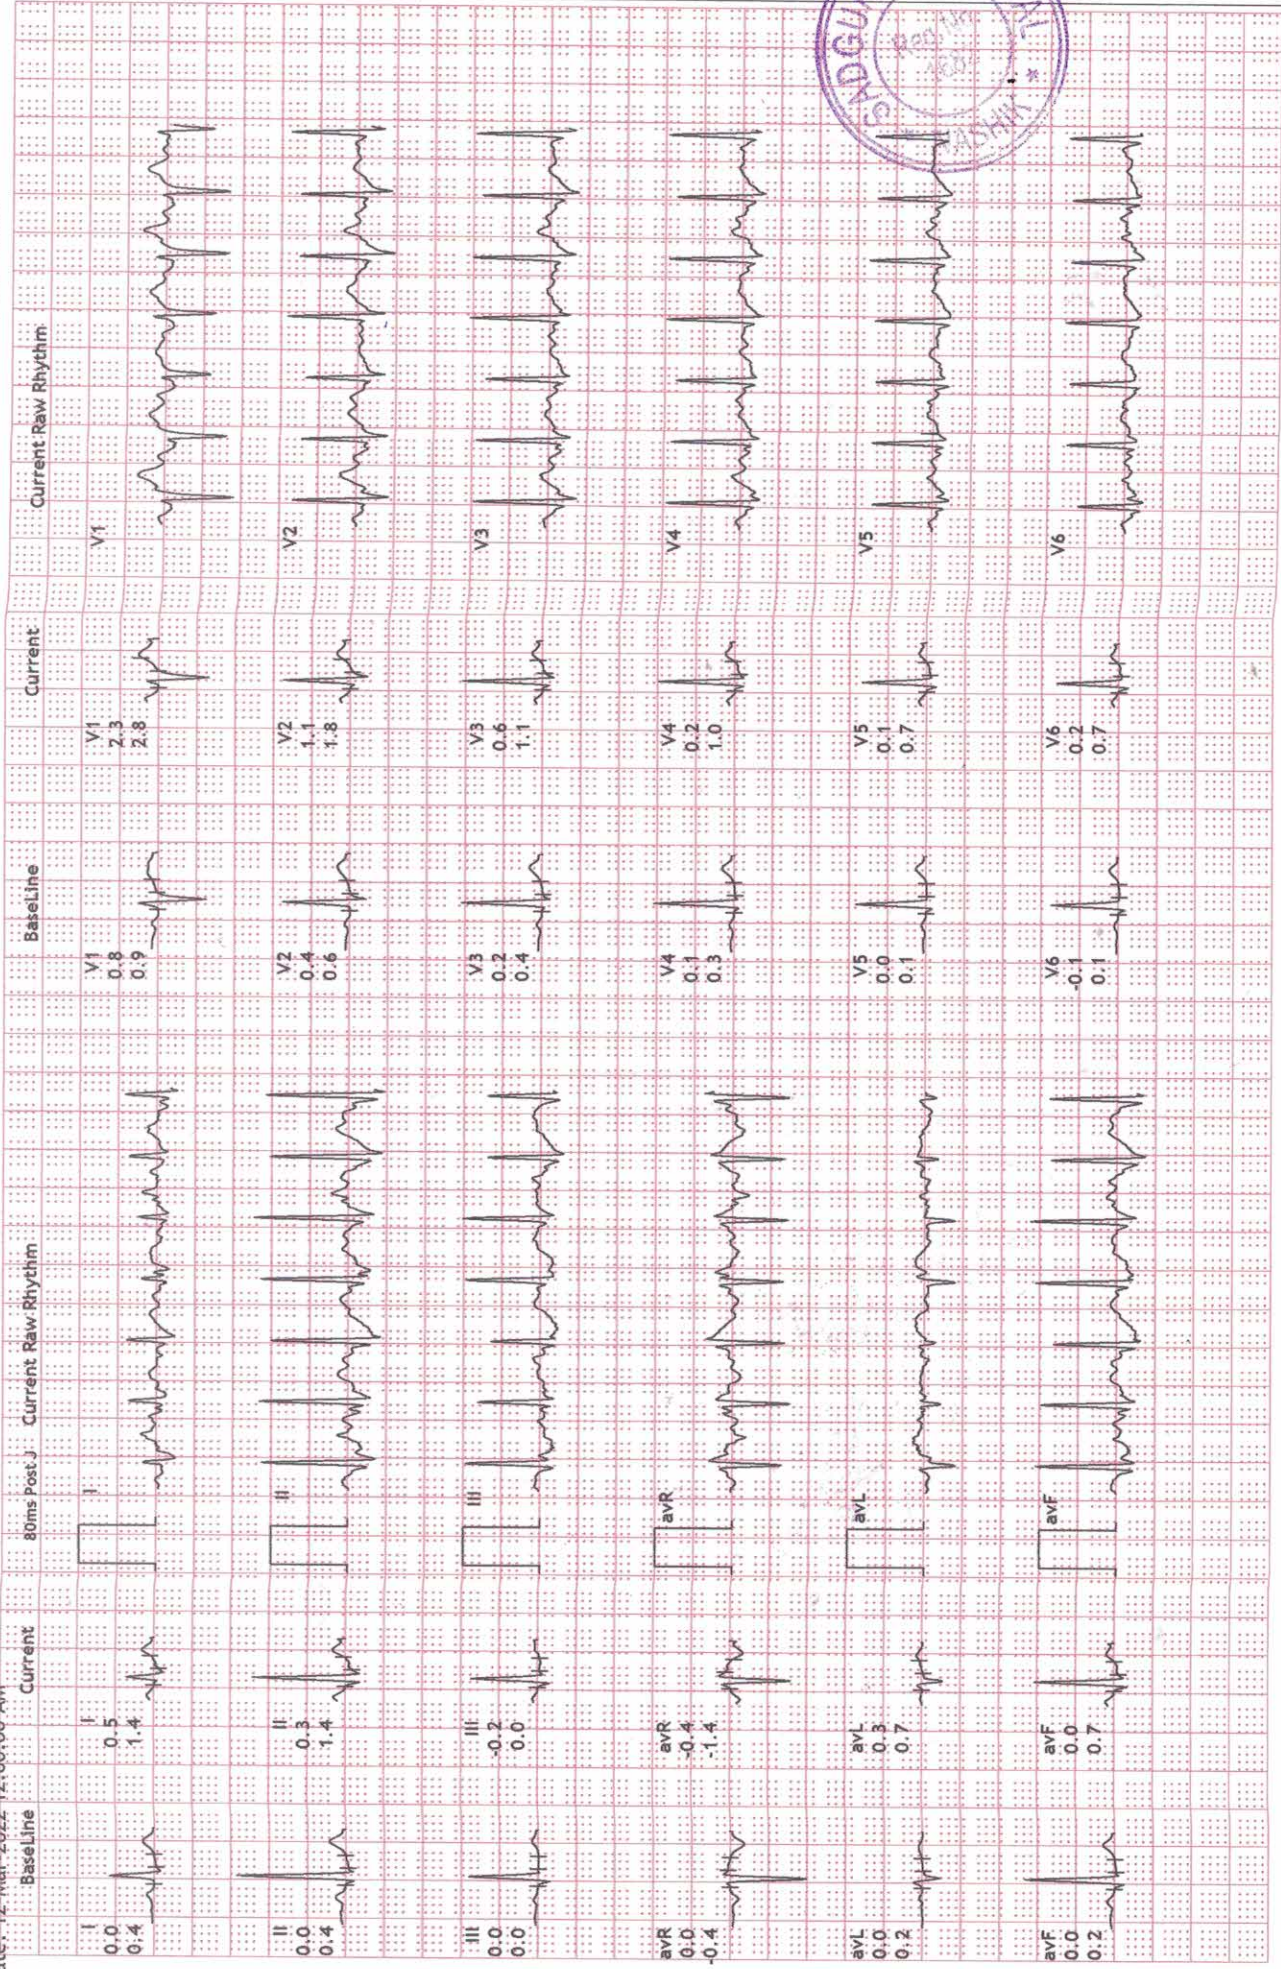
ate: 12 Mar 2022 12:00:00 AM

BaseLine

I
0.0
0.4

II
0.0
0.4

III
0.0
0.0

avR
0.0
-0.4

avL
0.0
0.2

avF
0.0
0.2

Current

I
0.5
1.4

II
0.3
1.4

III
-0.2
0.0

avR
-0.4
-1.4

avL
0.3
0.7

avF
0.0
0.7

80ms Post J Current Raw Rhythm

I

II

III

avR

avL

avF

BaseLine

V1
0.8
0.9

V2
0.4
0.6

V3
0.2
0.4

V4
0.1
0.3

V5
0.0
0.1

V6
-0.1
0.1

Current

V1
2.3
2.8

V2
1.1
1.8

V3
0.6
1.1

V4
0.2
1.0

V5
0.1
0.7

V6
0.2
0.7

Current Raw Rhythm

V1

V2

V3

V4

V5

V6

SADGU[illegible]
Reg. No.
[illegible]
NASHIK